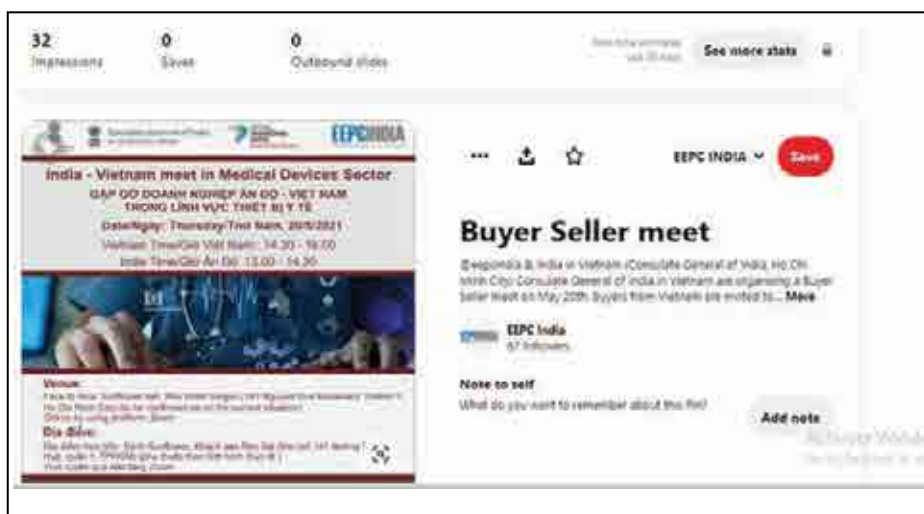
32 Impressions | 0 Saves | 0 Outbound clicks

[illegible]

See more stats

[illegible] EEPCINDIA

India - Vietnam meet in Medical Devices Sector

GẶP GỠ DOANH NGHIỆP ẤN ĐỘ - VIỆT NAM TRONG LĨNH VỰC THIẾT BỊ Y TẾ

Date/Ngày: Thursday/Thứ Năm, 20/5/2021

Vietnam Time/Giờ Việt Nam: 14.30 - 16.00

India Time/Giờ Ấn Độ: 13.00 - 14.30

Venue:

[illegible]

Địa điểm:

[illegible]

EEPC INDIA

Save

Buyer Seller meet

Exportindia & India in Vietnam (Consulate General of India, Ho Chi Minh City) Consulate General of India in Vietnam are organising a Buyer Seller Meet on May 20th. Buyers from Vietnam are invited to... More

EEPC India
67 followers

Note to self

What do you want to remember about this Pin?

Add note

Activate Windows
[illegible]